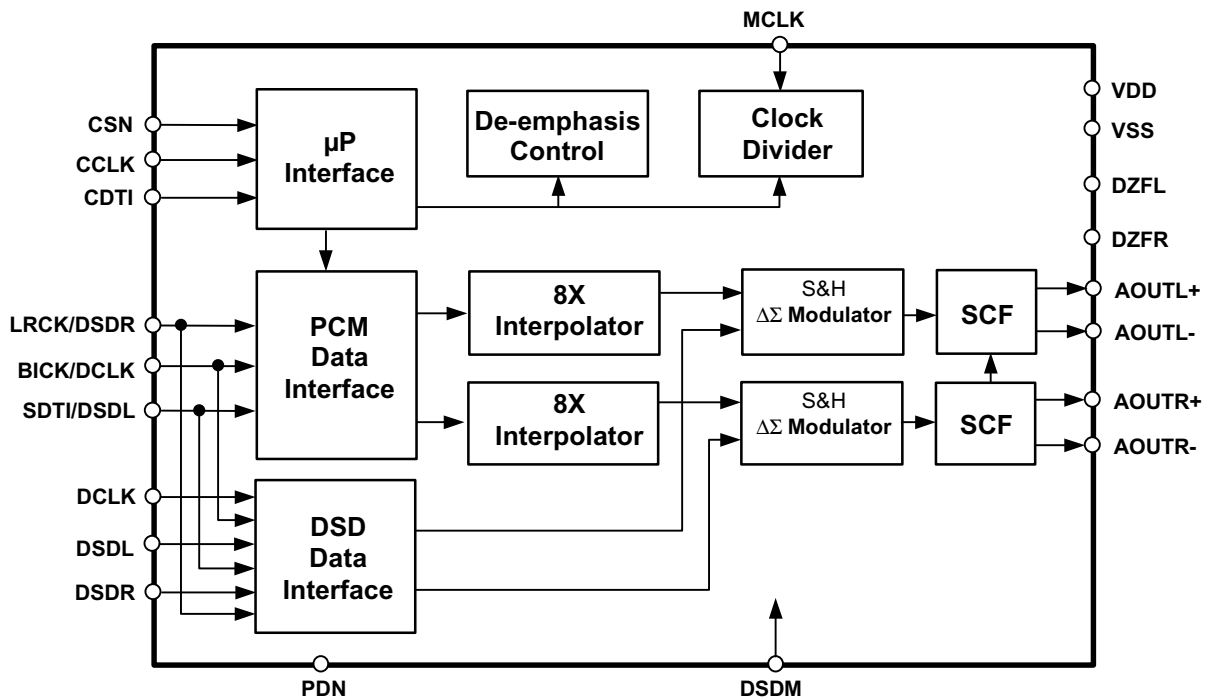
MCLK

CSN
CCLK
CDTI

μP Interface

De-emphasis Control

Clock Divider

VDD
VSS
DZFL
DZFR

LRCK/DSDR
BICK/DCLK
SDTI/DSDL

PCM Data Interface

8X Interpolator

8X Interpolator

S&H
$\Delta\Sigma$ Modulator

S&H
$\Delta\Sigma$ Modulator

SCF

SCF

AOUTL+
AOUTL-
AOUTR+
AOUTR-

DCLK
DSDL
DSDR

DSD Data Interface

PDN

DSDM